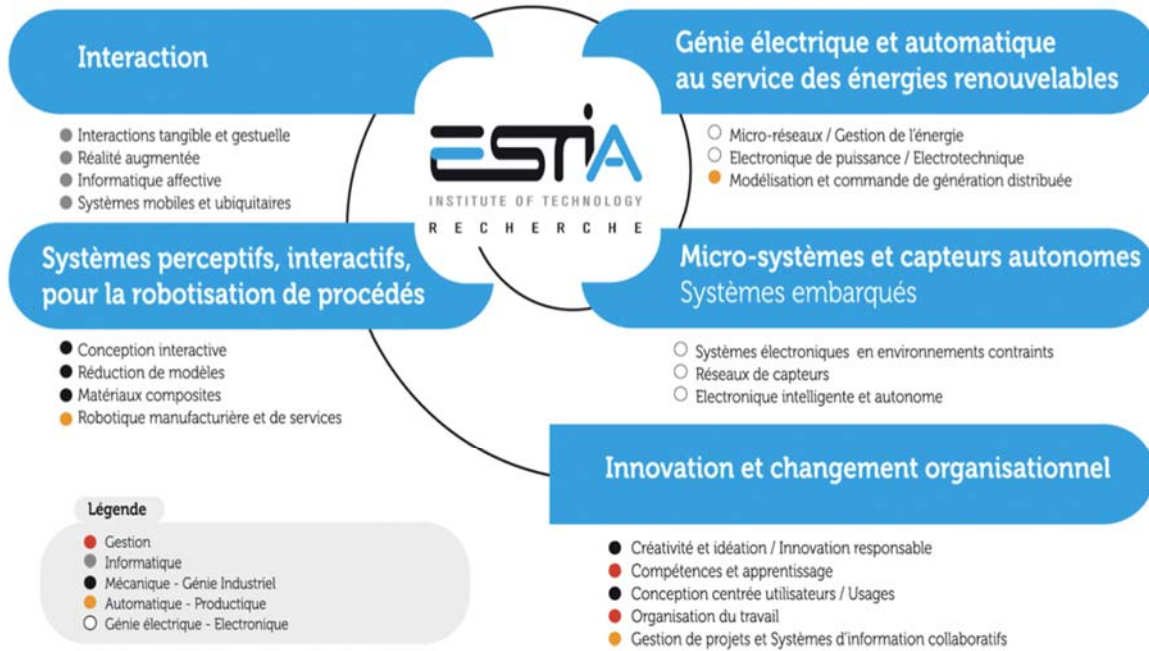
Interaction

● Interactions tangible et gestuelle
● Réalité augmentée
● Informatique affective
● Systèmes mobiles et ubiquitaires

ESTIA
INSTITUTE OF TECHNOLOGY
RECHERCHE

Génie électrique et automatique au service des énergies renouvelables

○ Micro-réseaux / Gestion de l'énergie
○ Electronique de puissance / Electrotechnique
● Modélisation et commande de génération distribuée

Systèmes perceptifs, interactifs, pour la robotisation de procédés

● Conception interactive
● Réduction de modèles
● Matériaux composites
● Robotique manufacturière et de services

Micro-systèmes et capteurs autonomes
Systèmes embarqués

○ Systèmes électroniques en environnements contraints
○ Réseaux de capteurs
○ Electronique intelligente et autonome

Innovation et changement organisationnel

● Créativité et idéation / Innovation responsable
● Compétences et apprentissage
● Conception centrée utilisateurs / Usages
● Organisation du travail
● Gestion de projets et Systèmes d'information collaboratifs

Légende
● Gestion
● Informatique
● Mécanique - Génie Industriel
● Automatique - Productique
○ Génie électrique - Electronique